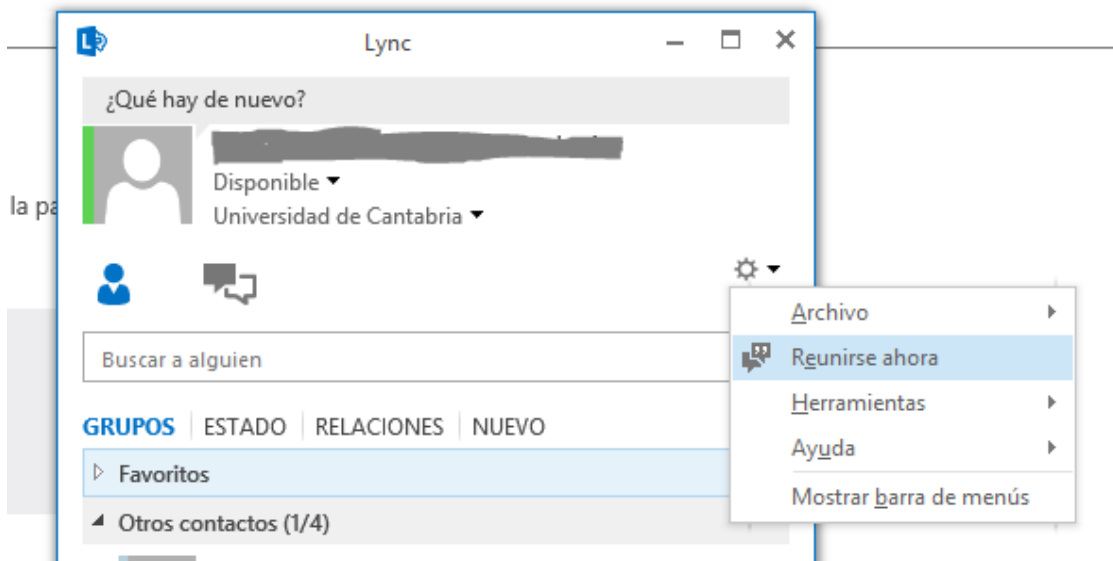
Lync

¿Qué hay de nuevo?

Disponible
Universidad de Cantabria

la pa

Buscar a alguien

GRUPOS | ESTADO | RELACIONES | NUEVO

Favoritos

Otros contactos (1/4)

Archivo
Reunirse ahora
Herramientas
Ayuda
Mostrar barra de menús